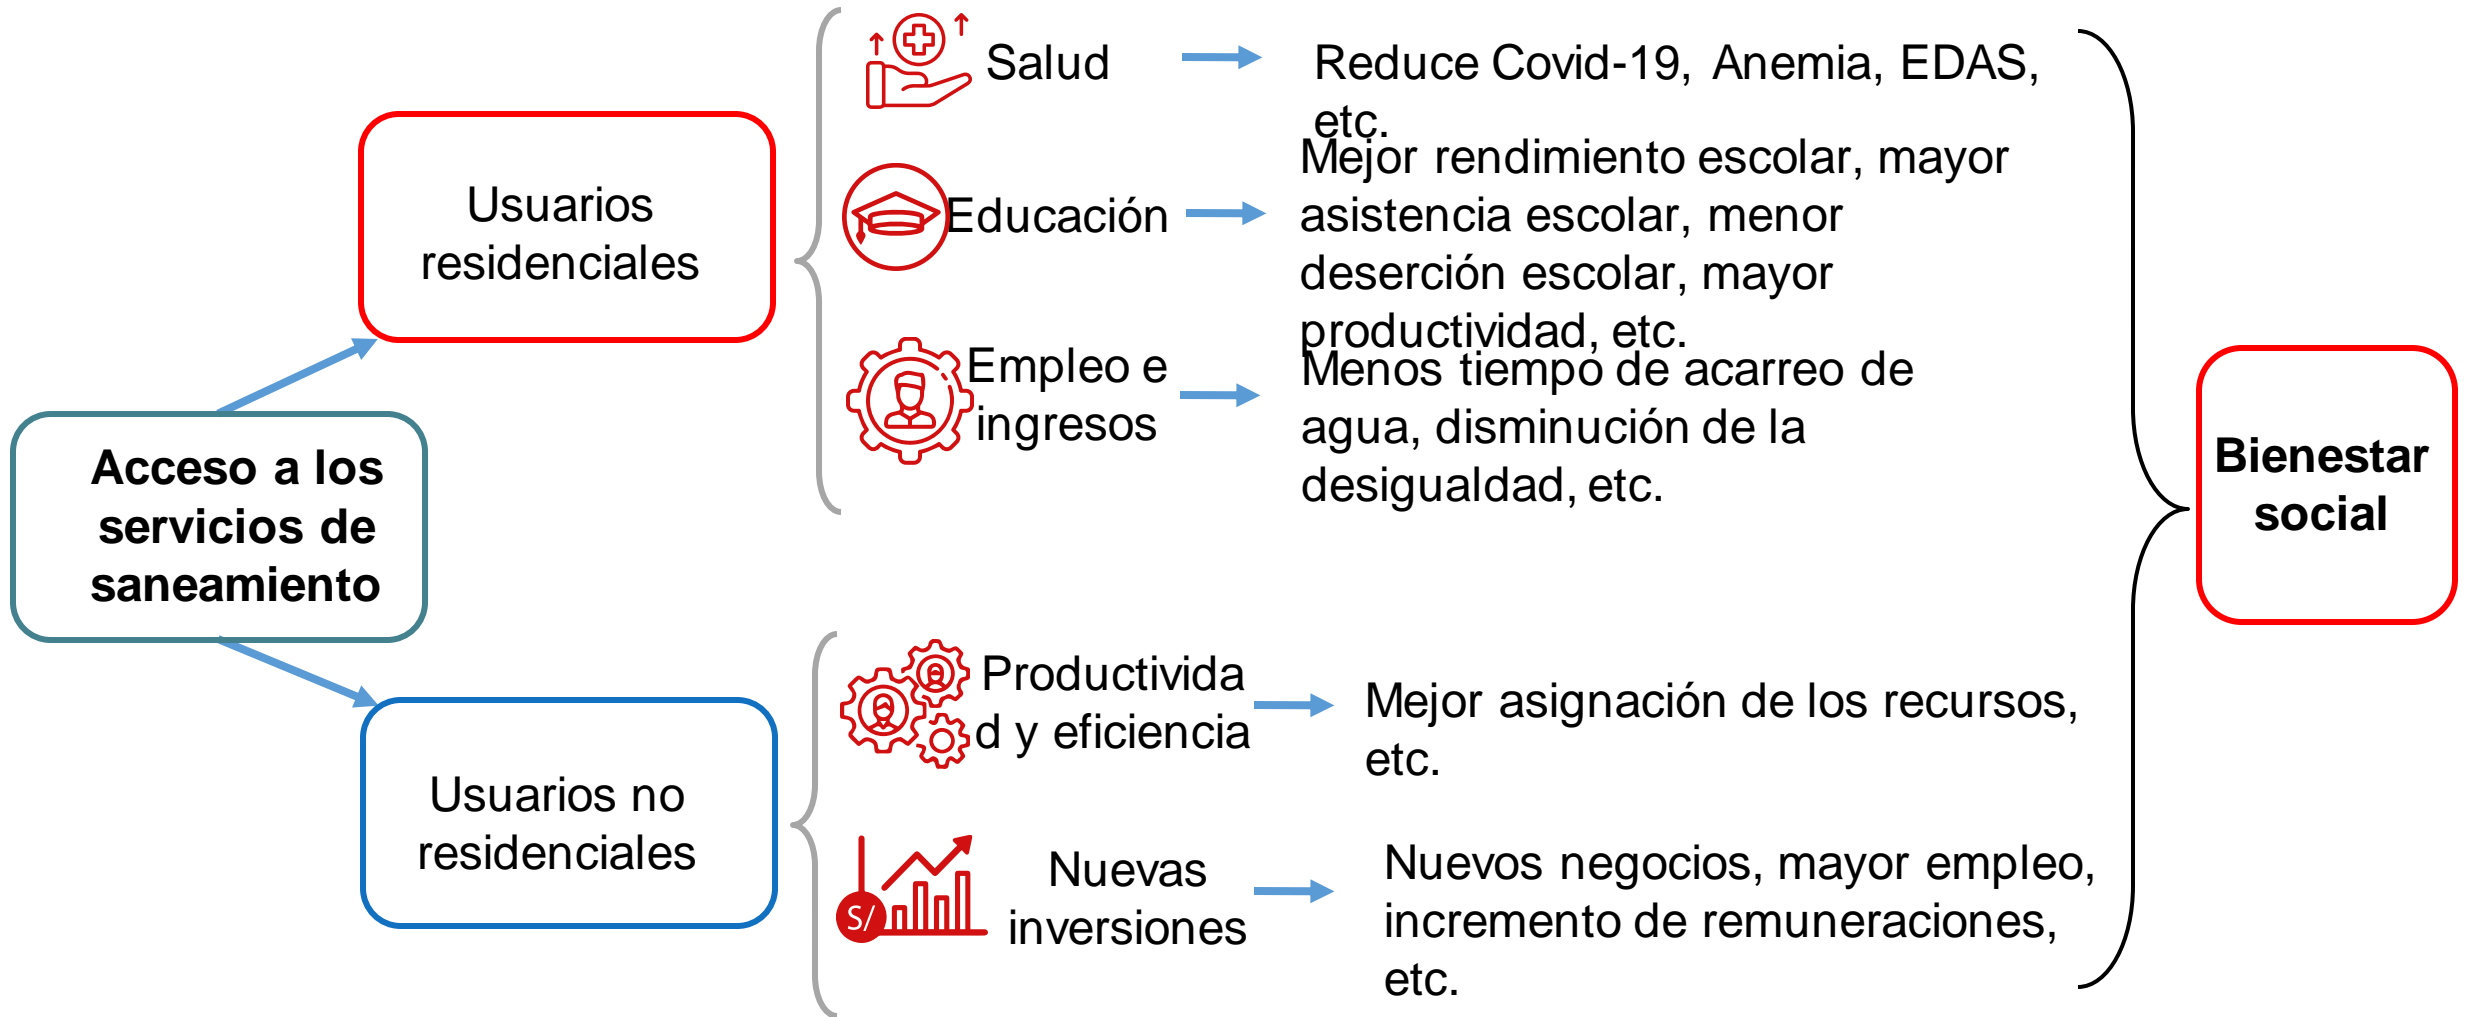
Acceso a los servicios de saneamiento

Usuarios residenciales

Salud

Reduce Covid-19, Anemia, EDAS, etc.

Educación

Mejor rendimiento escolar, mayor asistencia escolar, menor deserción escolar, mayor productividad, etc.

Empleo e ingresos

Menos tiempo de acarreo de agua, disminución de la desigualdad, etc.

Usuarios no residenciales

Productividad y eficiencia

Mejor asignación de los recursos, etc.

S/

Nuevas inversiones

Nuevos negocios, mayor empleo, incremento de remuneraciones, etc.

Bienestar social